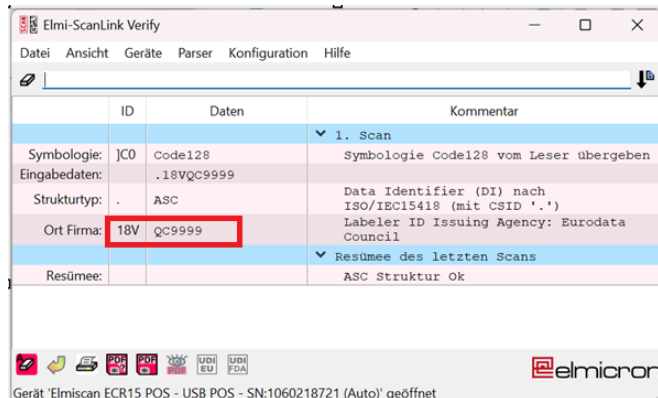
Elmi-ScanLink Verify

Datei Ansicht Geräte Parser Konfiguration Hilfe

| | ID | Daten | Kommentar |
|---|---|---|---|
| | | | 1. Scan |
| Symbologie: | ]C0 | Code128 | Symbologie Code128 vom Leser übergeben |
| Eingabedaten: | | .18VQC9999 | |
| Strukturtyp: | . | ASC | Data Identifier (DI) nach ISO/IEC15418 (mit CSID '.') |
| Ort Firma: | 18V | QC9999 | Labeler ID Issuing Agency: Eurodata Council |
| | | | Resümee des letzten Scans |
| Resümee: | | | ASC Struktur Ok |

PDF PDF UDI EU UDI FDA

elmicron

Gerät 'Elmiscan ECR15 POS - USB POS - SN:1060218721 (Auto)' geöffnet